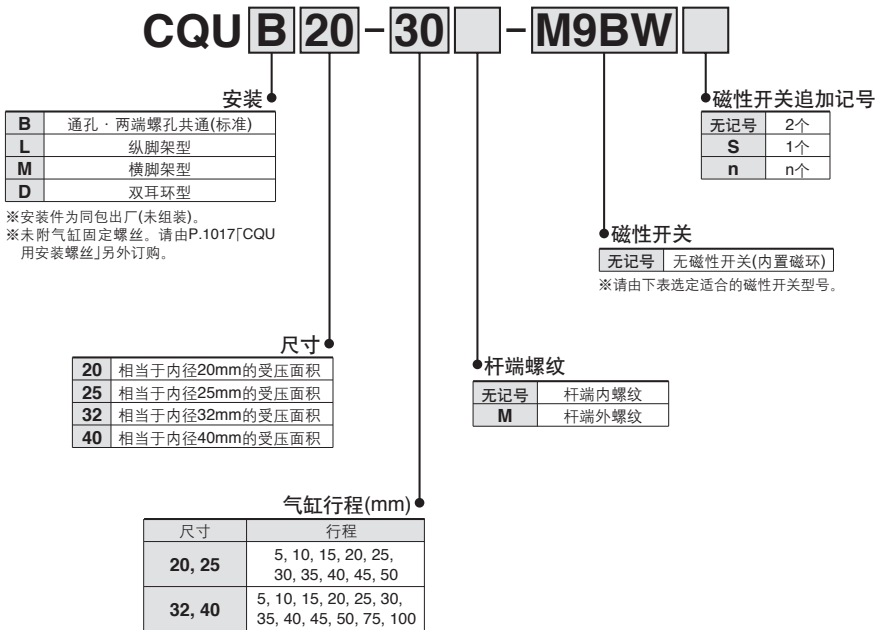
CQU B 20 - 30 - M9BW

安装

| B | 通孔 · 两端螺孔共通(标准) |
|---|---|
| L | 纵脚架型 |
| M | 横脚架型 |
| D | 双耳环型 |

※安装件为同包出厂(未组装)。
※未附气缸固定螺丝。请由P.1017「CQU用安装螺丝」另外订购。

磁性开关追加记号

| 无记号 | 2个 |
|---|---|
| S | 1个 |
| n | n个 |

磁性开关

| 无记号 | 无磁性开关(内置磁环) |
|---|---|

※请由下表选定适合的磁性开关型号。

尺寸

| 20 | 相当于内径20mm的受压面积 |
|---|---|
| 25 | 相当于内径25mm的受压面积 |
| 32 | 相当于内径32mm的受压面积 |
| 40 | 相当于内径40mm的受压面积 |

杆端螺纹

| 无记号 | 杆端内螺纹 |
|---|---|
| M | 杆端外螺纹 |

气缸行程(mm)

| 尺寸 | 行程 |
|---|---|
| 20, 25 | 5, 10, 15, 20, 25, 30, 35, 40, 45, 50 |
| 32, 40 | 5, 10, 15, 20, 25, 30, 35, 40, 45, 50, 75, 100 |